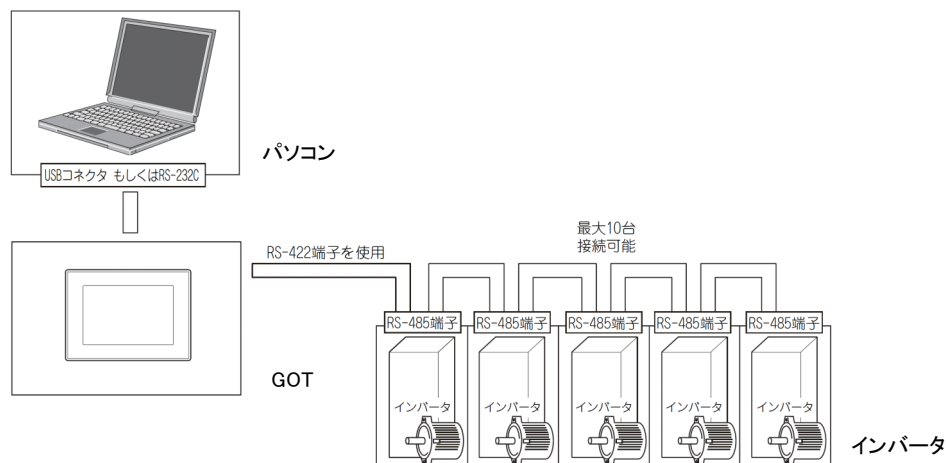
USBコネクタ もしくはRS-232C

パソコン

RS-422端子を使用

最大10台
接続可能

RS-485端子
RS-485端子
RS-485端子
RS-485端子
RS-485端子

GOT

インバータ
インバータ
インバータ
インバータ
インバータ

インバータ